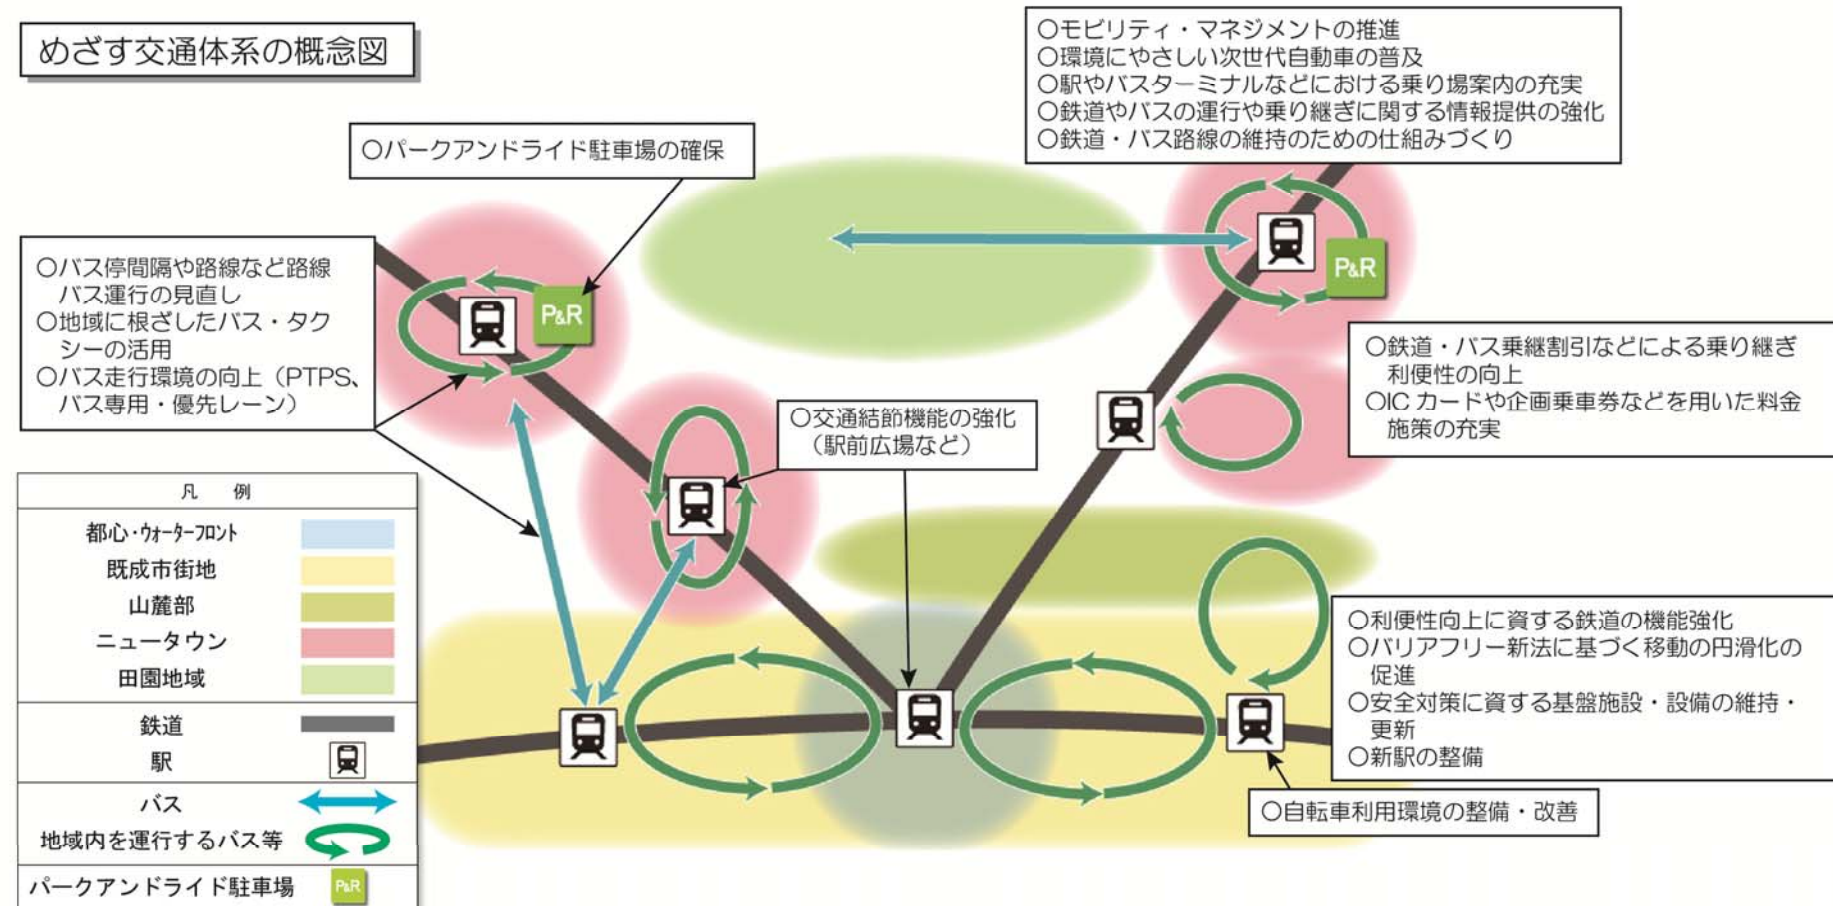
めざす交通体系の概念図

○モビリティ・マネジメントの推進
○環境にやさしい次世代自動車の普及
○駅やバスターミナルなどにおける乗り場案内の充実
○鉄道やバスの運行や乗り継ぎに関する情報提供の強化
○鉄道・バス路線の維持のための仕組みづくり

○パークアンドライド駐車場の確保

○バス停間隔や路線など路線バス運行の見直し
○地域に根ざしたバス・タクシーの活用
○バス走行環境の向上（PTPS、バス専用・優先レーン）

P&R

P&R

○鉄道・バス乗継割引などによる乗り継ぎ利便性の向上
○IC カードや企画乗車券などを用いた料金施策の充実

○交通結節機能の強化（駅前広場など）

| 凡例 | |
|---|---|
| 都心・ウォーターフロント | |
| 既成市街地 | |
| 山麓部 | |
| ニュータウン | |
| 田園地域 | |
| 鉄道 | |
| 駅 | |
| バス | |
| 地域内を運行するバス等 | |
| パークアンドライド駐車場 | P&R |

○利便性向上に資する鉄道の機能強化
○バリアフリー新法に基づく移動の円滑化の促進
○安全対策に資する基盤施設・設備の維持・更新
○新駅の整備

○自転車利用環境の整備・改善